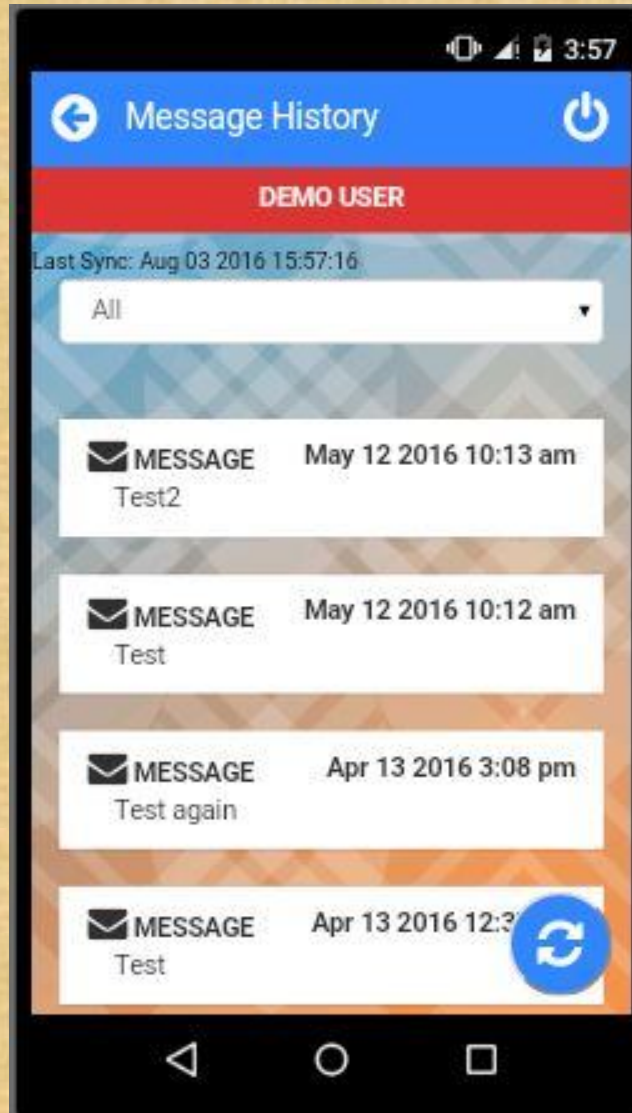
3:57

Message History

DEMO USER

Last Sync: Aug 03 2016 15:57:16

All

MESSAGE May 12 2016 10:13 am
Test2

MESSAGE May 12 2016 10:12 am
Test

MESSAGE Apr 13 2016 3:08 pm
Test again

MESSAGE Apr 13 2016 12:3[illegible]
Test